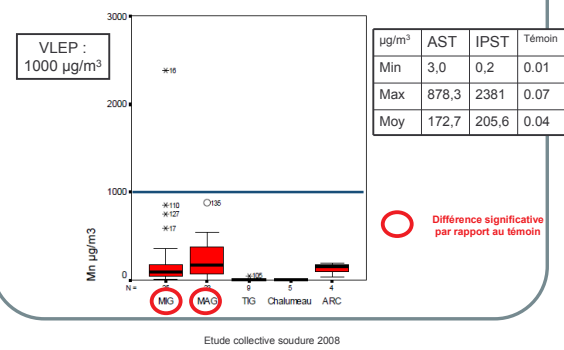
VLEP :
1000 µg/m³

3000
2000
1000
0

Mn µg/m3

*16
*110
*127
*17
O135
*105

N = 26 29 9 5 4

MIG MAG TIG Chalumeau ARC

| µg/m³ | AST | IPST | Témoin |
|---|---|---|---|
| Min | 3,0 | 0,2 | 0.01 |
| Max | 878,3 | 2381 | 0.07 |
| Moy | 172,7 | 205,6 | 0.04 |

Différence significative par rapport au témoin

Etude collective soudure 2008